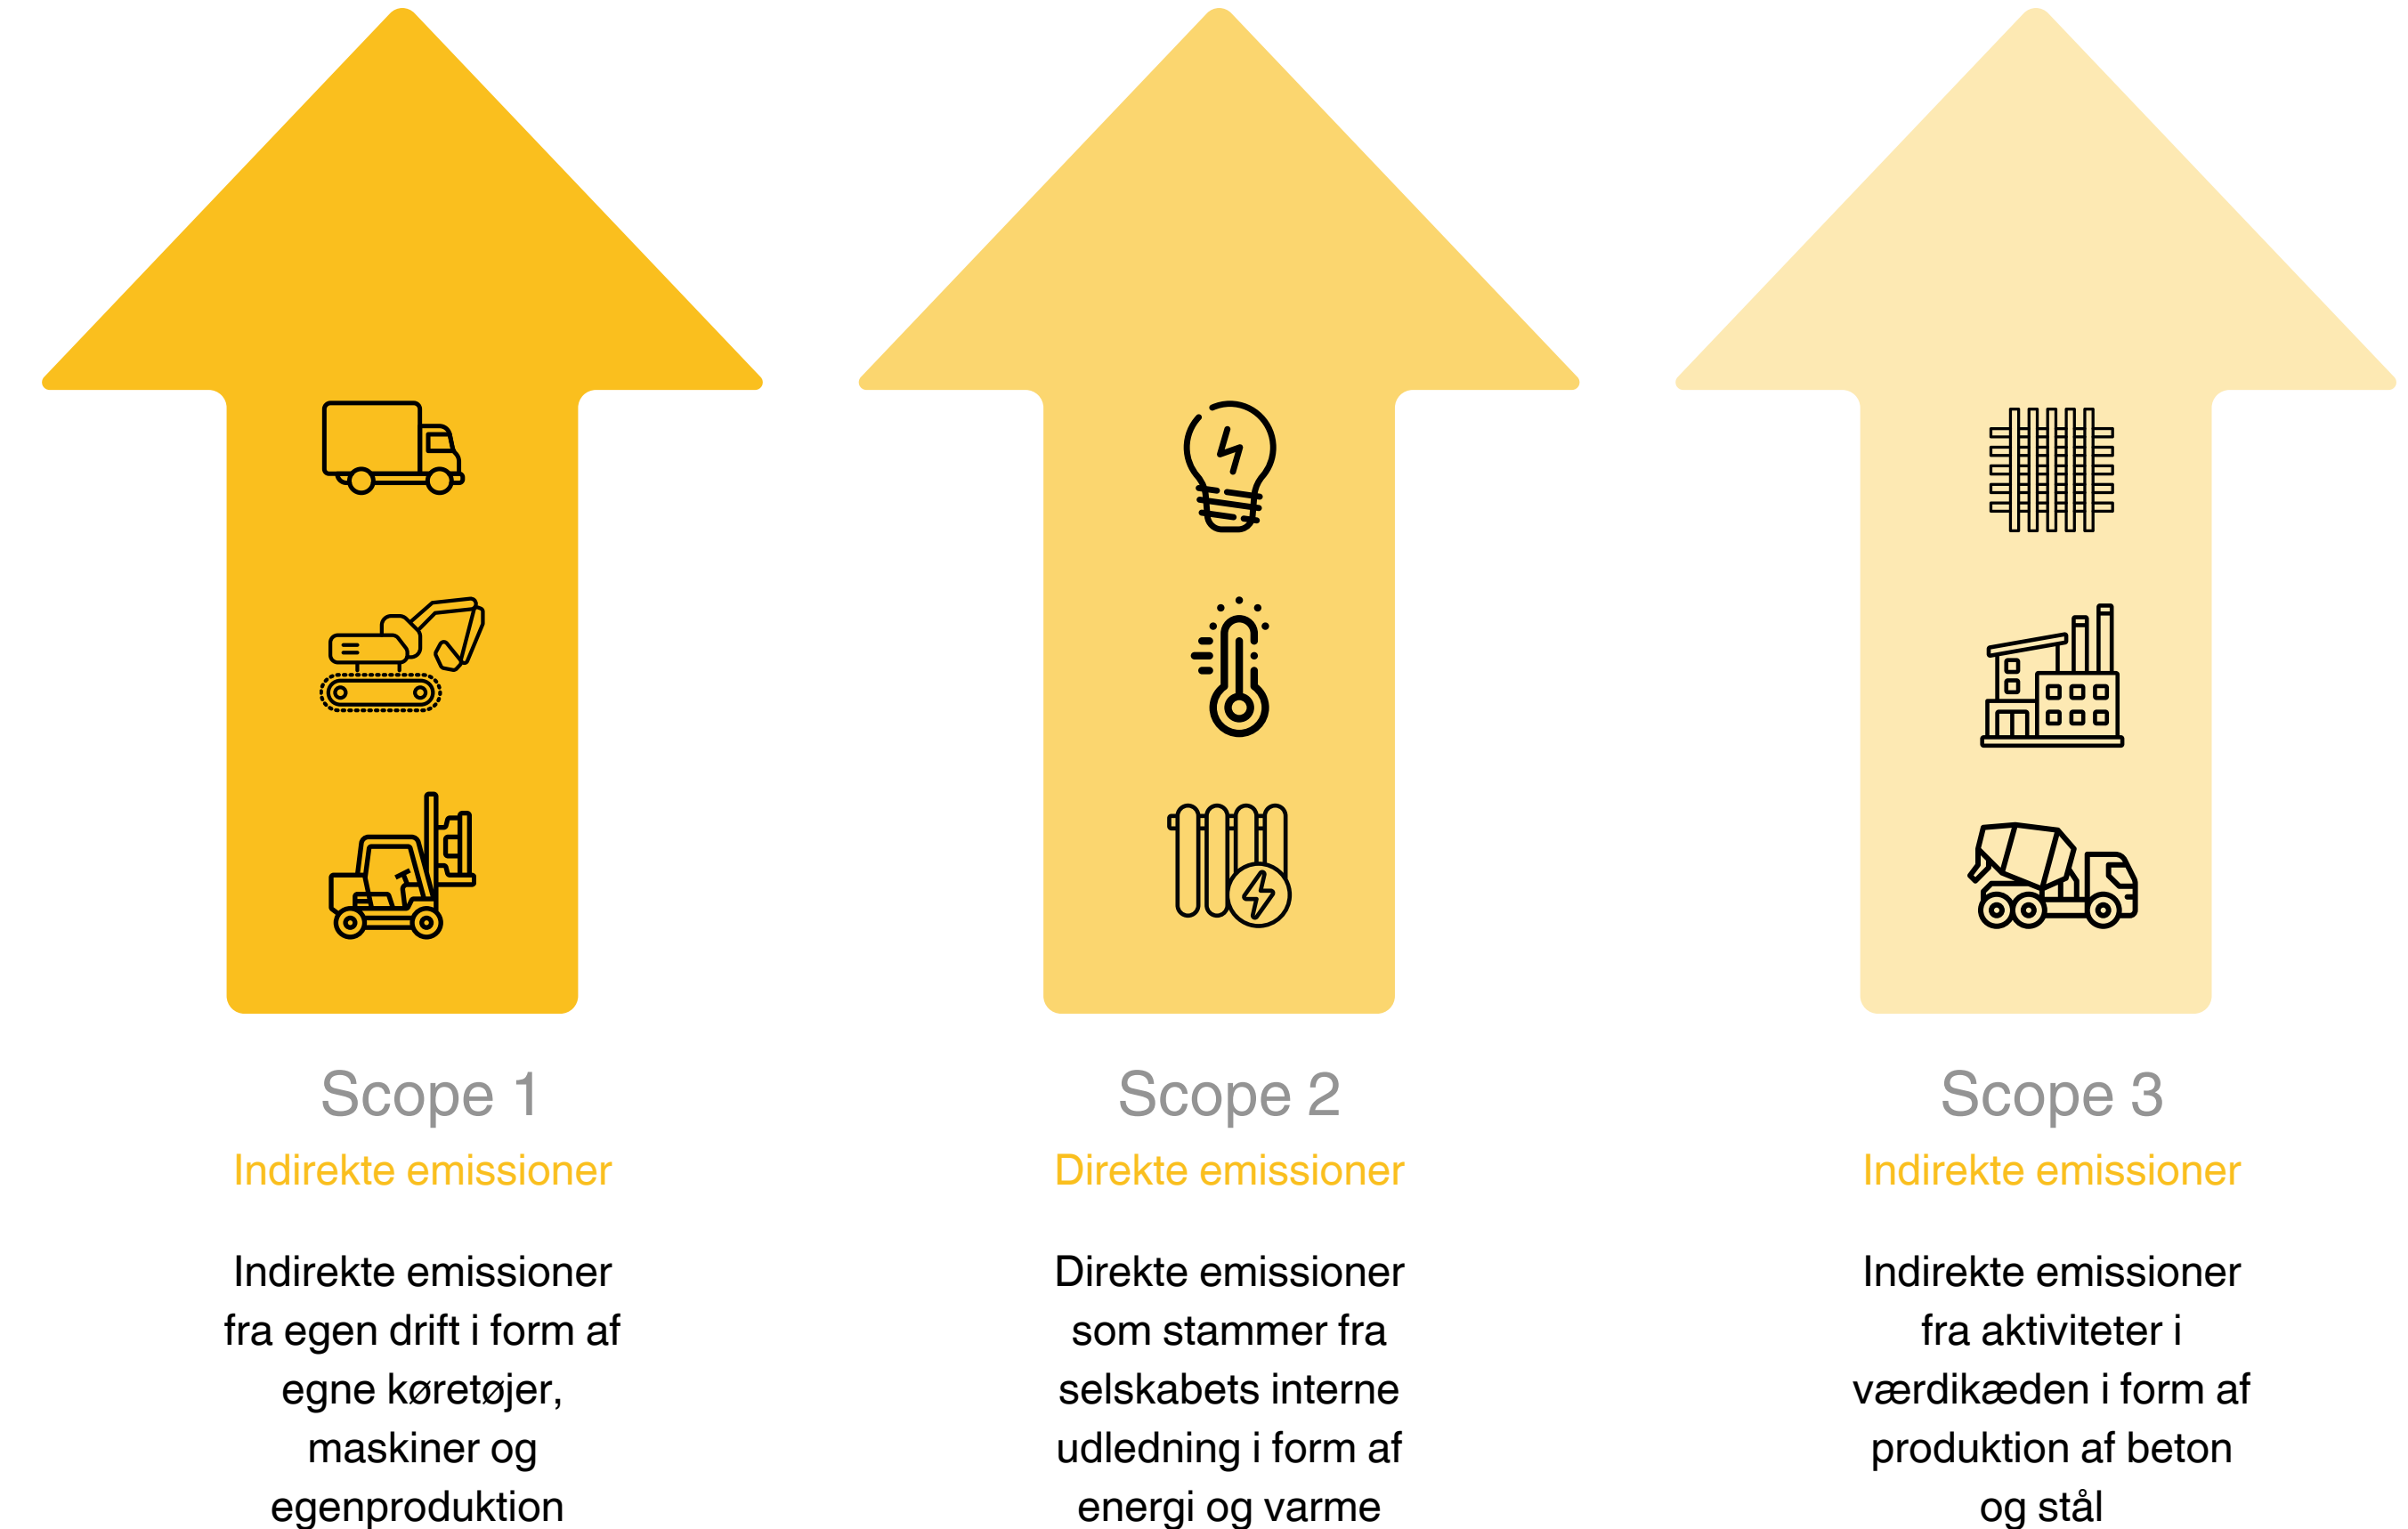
Scope 1

Indirekte emissioner

Indirekte emissioner fra egen drift i form af egne køretøjer, maskiner og egenproduktion

Scope 2

Direkte emissioner

Direkte emissioner som stammer fra selskabets interne udledning i form af energi og varme

Scope 3

Indirekte emissioner

Indirekte emissioner fra aktiviteter i værdikæden i form af produktion af beton og stål